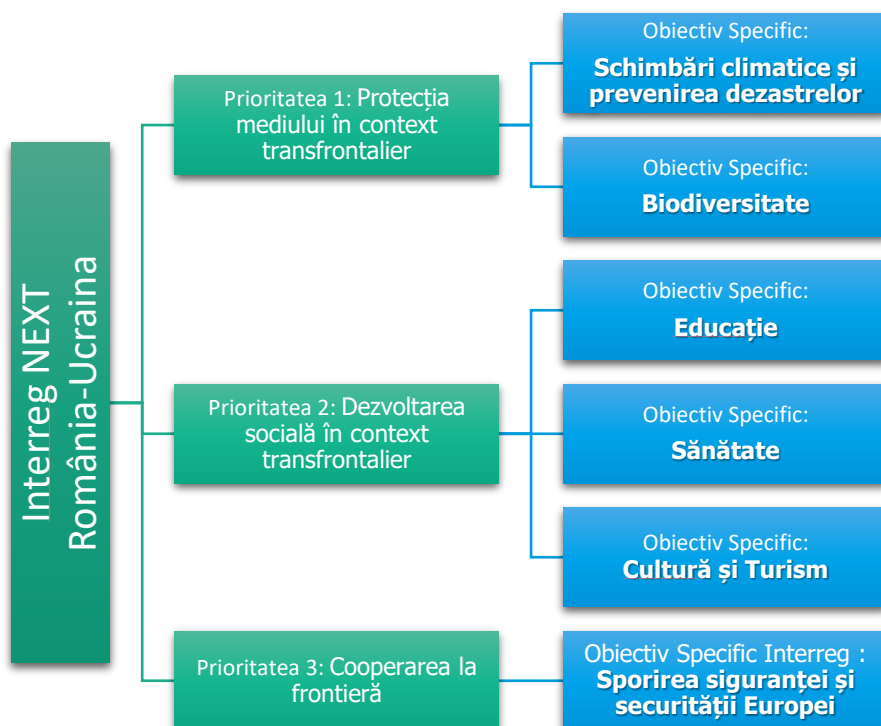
Interreg NEXT România-Ucraina

Prioritatea 1: Protecția mediului în context transfrontalier

Obiectiv Specific:
Schimbări climatice și prevenirea dezastrelor

Obiectiv Specific:
Biodiversitate

Prioritatea 2: Dezvoltarea socială în context transfrontalier

Obiectiv Specific:
Educație

Obiectiv Specific:
Sănătate

Obiectiv Specific:
Cultură și Turism

Prioritatea 3: Cooperarea la frontieră

Obiectiv Specific Interreg :
Sporirea siguranței și securității Europei